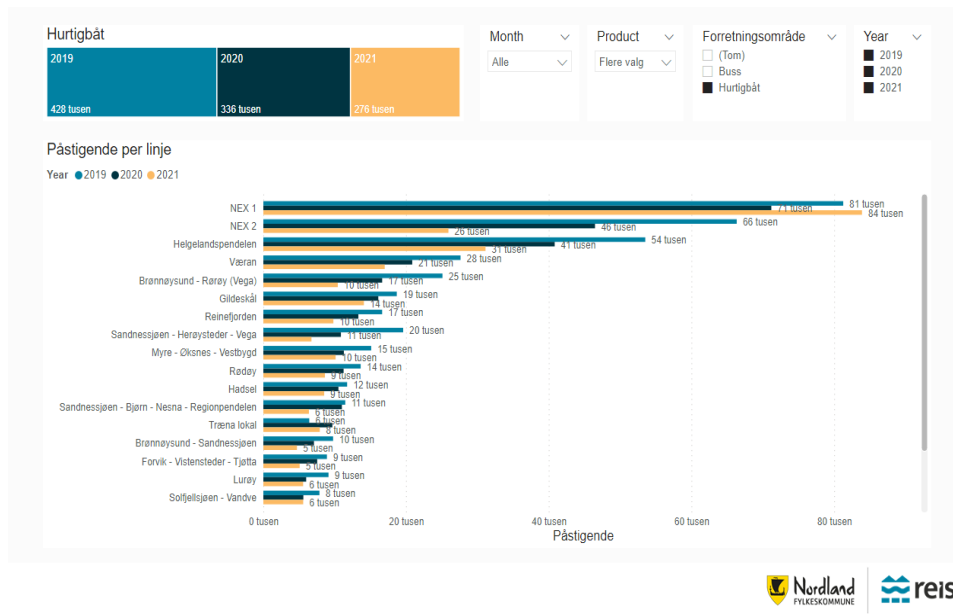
Hurtigbåt

2019
428 tusen

2020
336 tusen

2021
276 tusen

Month
Alle

Product
Flere valg

Forretningsområde
(Tom)
Buss
Hurtigbåt

Year
2019
2020
2021

Påstigende per linje

Year 2019 2020 2021

NEX 1 81 tusen 71 tusen 84 tusen
NEX 2 66 tusen 46 tusen 26 tusen
Helgelandspendelen 54 tusen 41 tusen 31 tusen
Væran 28 tusen 21 tusen
Brønnøysund - Rørøy (Vega) 25 tusen 17 tusen 10 tusen
Gildeskål 19 tusen 14 tusen
Reinefjorden 17 tusen 10 tusen
Sandnessjøen - Herøysteder - Vega 20 tusen 11 tusen
Myre - Øksnes - Vestbygd 15 tusen 10 tusen
Rødøy 14 tusen 9 tusen
Hadsel 12 tusen 9 tusen
Sandnessjøen - Bjørn - Nesna - Regionpendelen 11 tusen 6 tusen
Træna lokal 6 tusen 8 tusen
Brønnøysund - Sandnessjøen 10 tusen 5 tusen
Forvik - Vistensteder - Tjøtta 9 tusen 5 tusen
Lurøy 9 tusen 6 tusen
Solfjellsjøen - Vandve 8 tusen 6 tusen

0 tusen 20 tusen 40 tusen 60 tusen 80 tusen
Påstigende

Nordland FYLKESKOMMUNE
reis